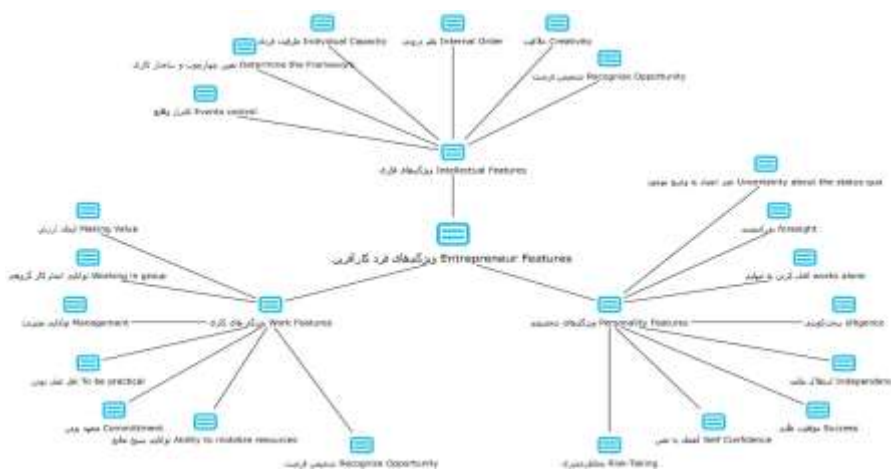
ظرفیت فردی Individual Capacity
نظم درونی Internal Order
خلاقیت Creativity
تعیین چهارچوب و ساختار کارها Determine the Framework
تشخیص فرصت Recognize Opportunity
کنترل وقایع Events control
ویژگیهای فکری Intellectual Features
Uncertainty about the status quo عدم اعتماد به وضع موجود
دوراندیشی Foresight
ایجاد ارزش Making Value
Entrepreneur Features ویژگیهای فرد کارآفرین
works alone
توانایی انجام کار گروهی Working in group
Diligence
توانایی مدیریت Management
ویژگیهای کاری Work Features
ویژگیهای شخصیتی Personality Features
اهل عمل بودن To be practical
Independence
Commitment متعهد بودن
توانایی بسیج منابع Ability to mobilize resources
موفقیت طلبی Success
اعتماد به نفس Self Confidence
تشخیص فرصت Recognize Opportunity
مخاطره‌پذیری Risk-Taking